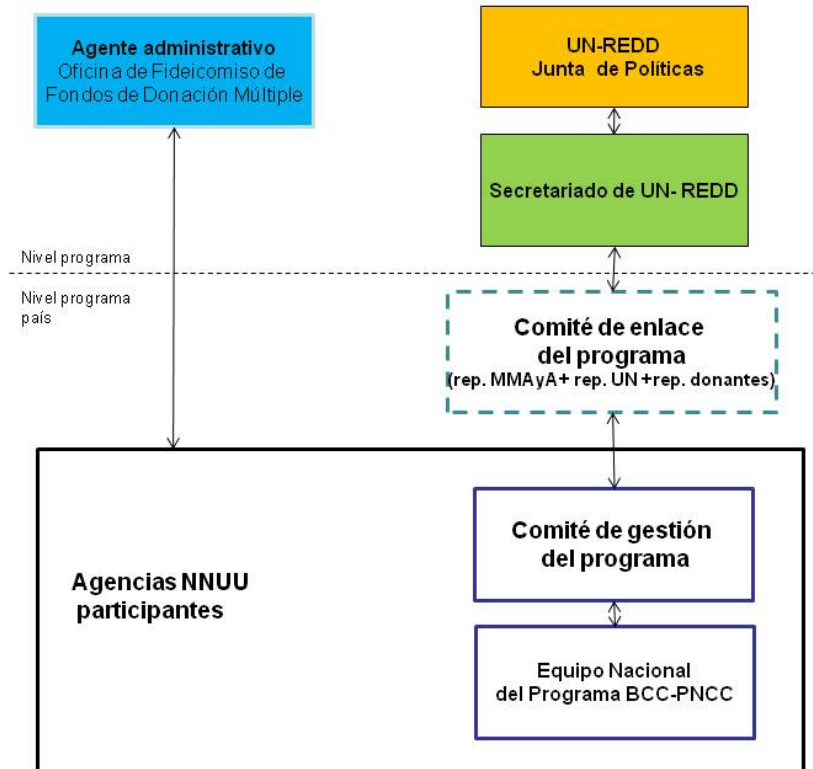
Agente administrativo
Oficina de Fideicomiso de Fondos de Donación Múltiple

UN-REDD
Junta de Politicas

Secretariado de UN- REDD

Nivel programa

Nivel programa país

Comité de enlace del programa
(rep. MMAyA+ rep. UN +rep. donantes)

Agencias NNUU participantes

Comité de gestión del programa

Equipo Nacional del Programa BCC-PNCC